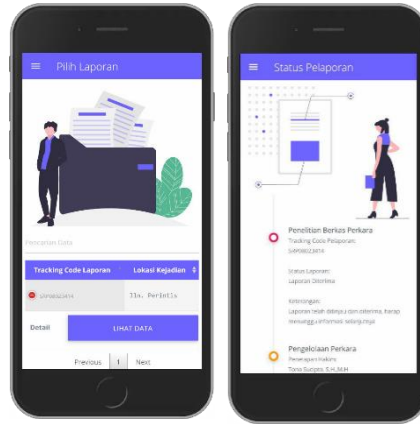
Pilih Laporan

Pencarian Data

| Tracking Code Laporan | Lokasi Kejadian |
|---|---|
| SVP00023414 | Jln. Perintis |

Detail

LIHAT DATA

Previous 1 Next

Status Pelaporan

Penelitian Berkas Perkara
Tracking Code Pelaporan:
SVP00023414

Status Laporan:
Laporan Diterima

Keterangan:
Laporan telah diterima dan diterima, harap menunggu informasi selanjutnya

Pengelolaan Perkara
Penerapan Kakon:
Tono Sucipto, S.H.,M.H